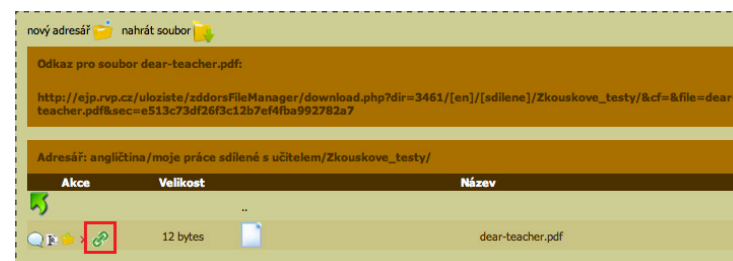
nový adresář nahrát soubor

Odkaz pro soubor dear-teacher.pdf:

http://ejp.rvp.cz/uloziste/zddorsFileManager/download.php?dir=3461/[en]/[sdilene]/Zkouskove_testy/&cf=&file=dear-teacher.pdf&sec=e513c73df26f3c12b7ef4fba992782a7

Adresář: angličtina/moje práce sdílené s učitelem/Zkouskove_testy/

| Akce | Velikost | | Název |
|---|---|---|---|
| | | .. | |
| | 12 bytes | | dear-teacher.pdf |